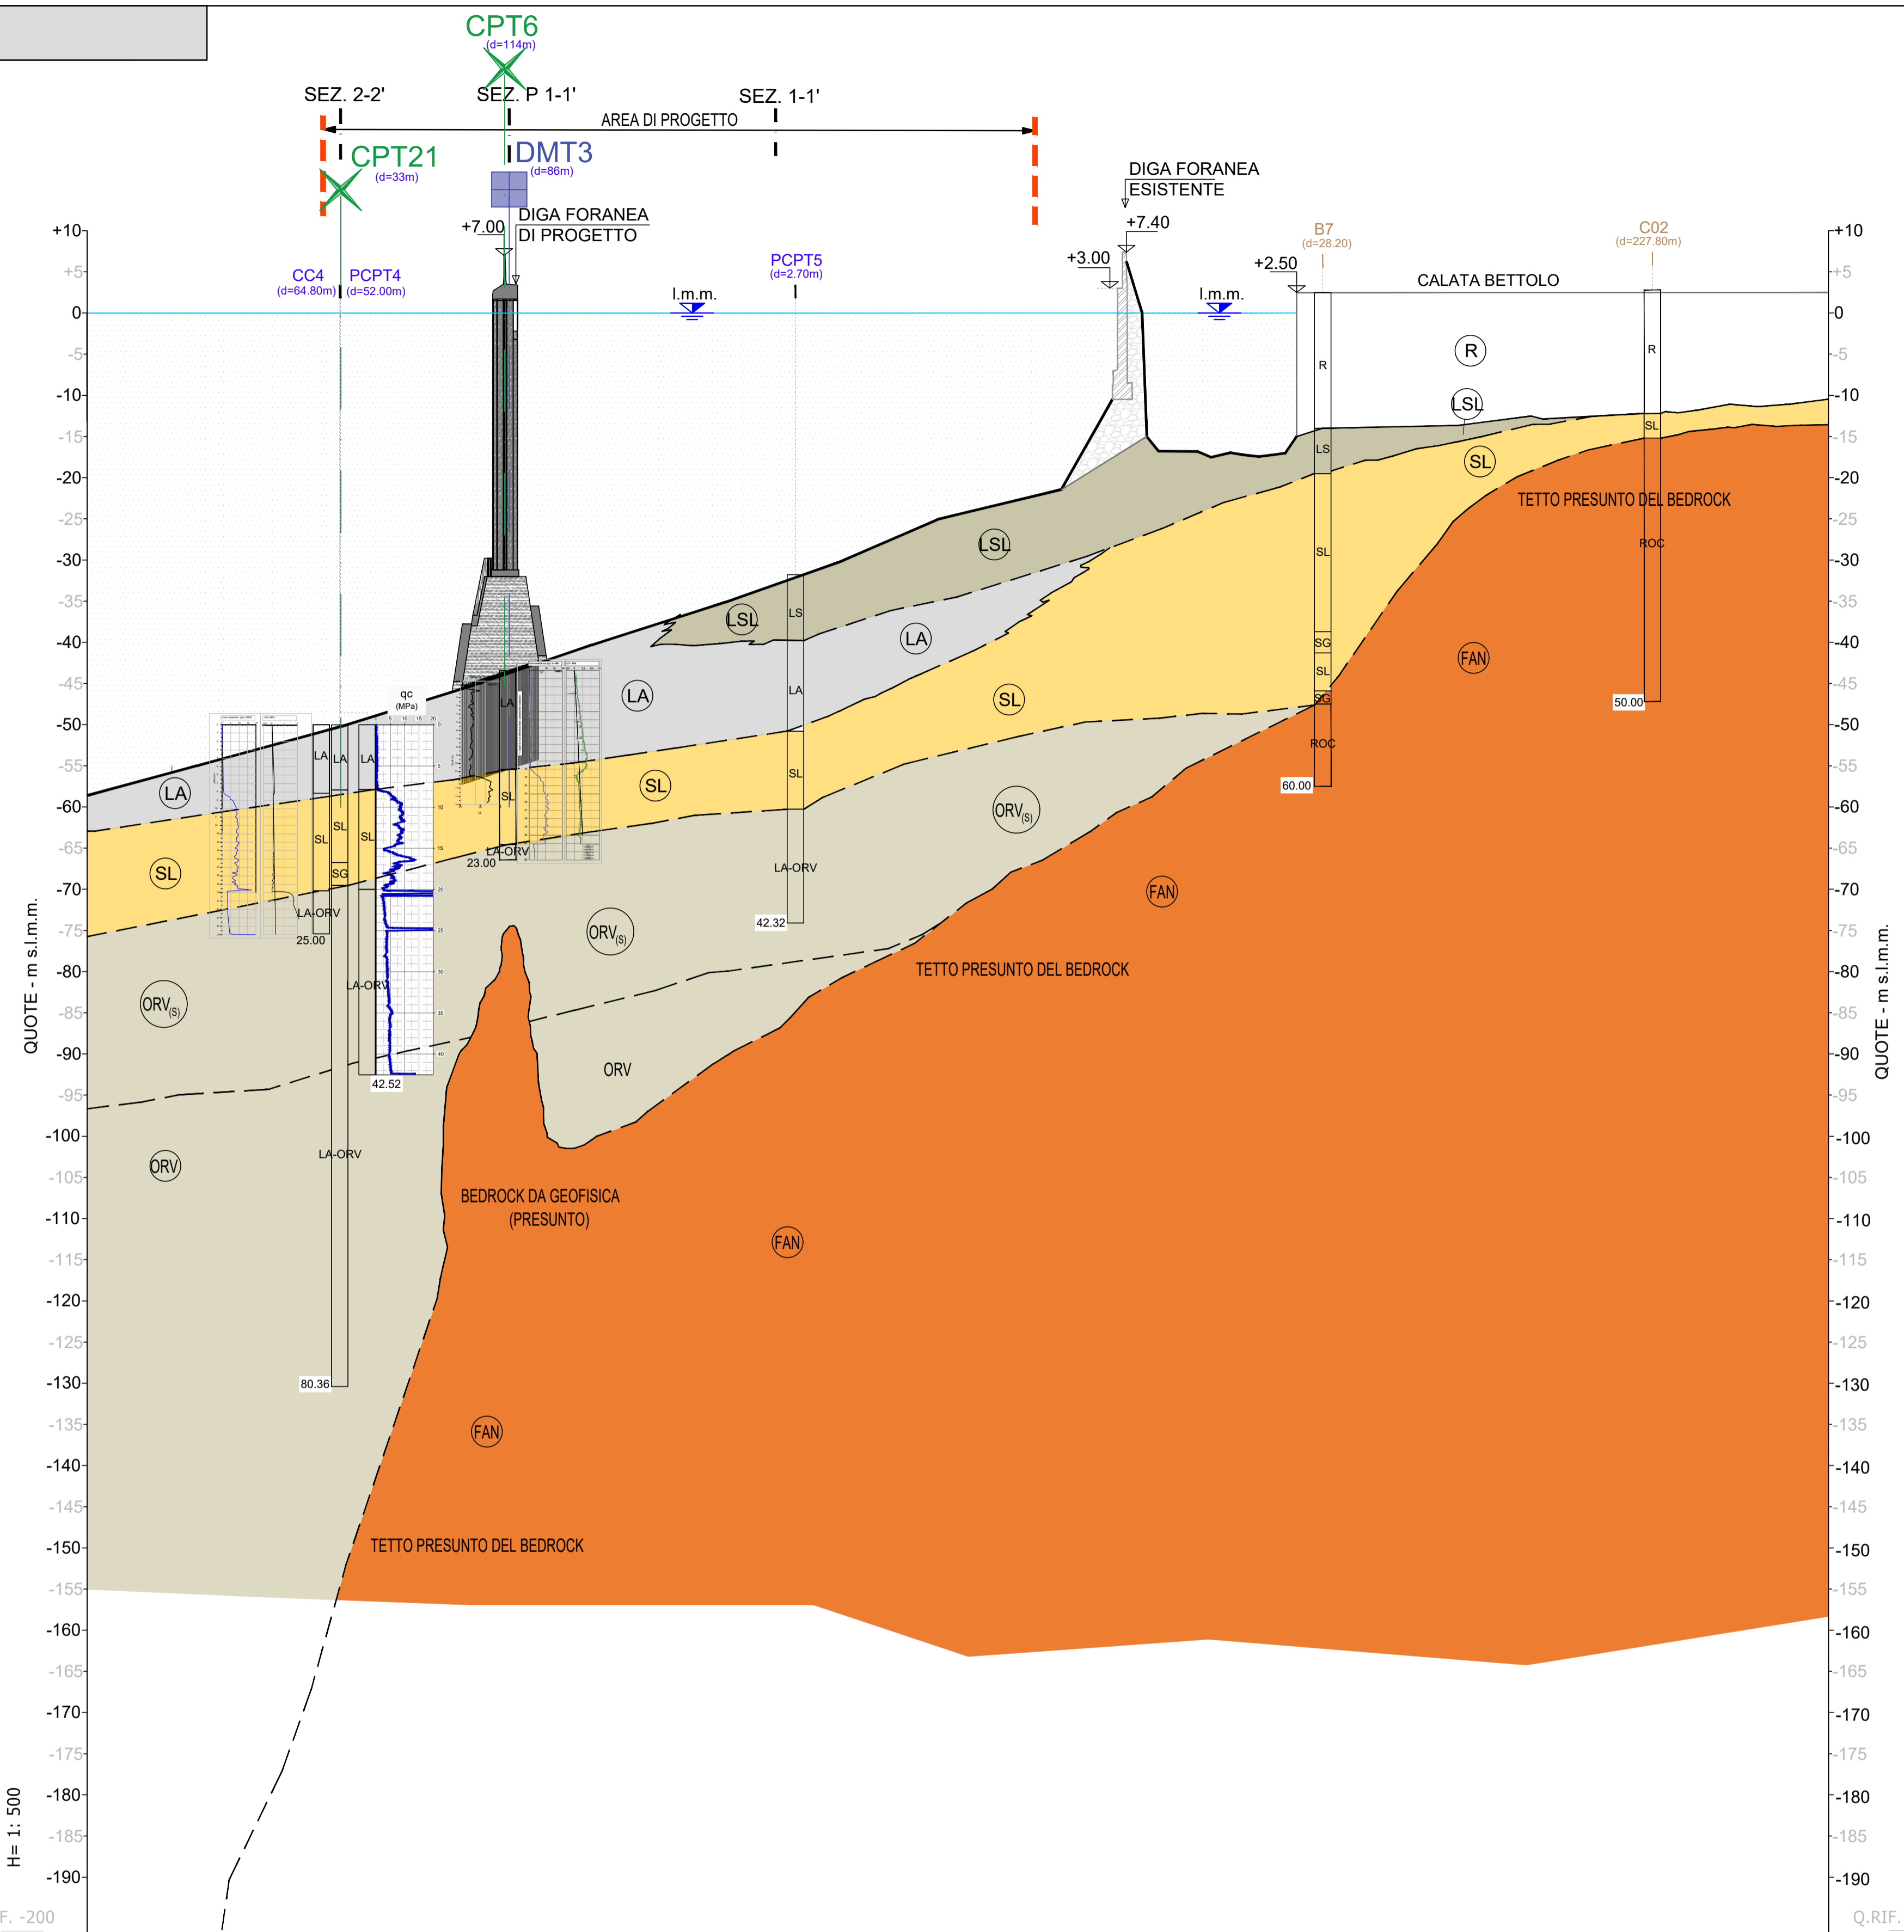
CPT6
(d=114m)

SEZ. 2-2'
SEZ. P 1-1'
SEZ. 1-1'
AREA DI PROGETTO

CPT21
(d=33m)

DMT3
(d=86m)

DIGA FORANEA
ESISTENTE
+7.40

+7.00
DIGA FORANEA
DI PROGETTO

B7
(d=28.20)

C02
(d=227.80m)

CC4
(d=64.80m)
PCPT4
(d=52.00m)

PCPT5
(d=2.70m)

+3.00
+2.50
CALATA BETTOLO

l.m.m.
l.m.m.

R
LSL
SL
LSL
LSL
LA
LA
SL
SL
LA
SL
ORV$_{(S)}$
ORV$_{(S)}$
ORV$_{(S)}$
ORV
ORV
FAN
FAN
FAN
FAN

TETTO PRESUNTO DEL BEDROCK
TETTO PRESUNTO DEL BEDROCK
TETTO PRESUNTO DEL BEDROCK
BEDROCK DA GEOFISICA
(PRESUNTO)

R
LS
SL
SG
SL
SG
ROC
60.00

R
SL
ROC
50.00

LS
LA
SL
LA-ORV
42.32

qc
(MPa)
LA
LA
LA
SL
SL
SL
SG
LA-ORV
LA-ORV
LA-ORV
25.00
42.52
80.36
LA
SL
LA-ORV
23.00

+10
+5
0
-5
-10
-15
-20
-25
-30
-35
-40
-45
-50
-55
-60
-65
-70
-75
-80
-85
-90
-95
-100
-105
-110
-115
-120
-125
-130
-135
-140
-145
-150
-155
-160
-165
-170
-175
-180
-185
-190

QUOTE - m s.l.m.m.
QUOTE - m s.l.m.m.

H= 1: 500
F. -200
Q.RIF.